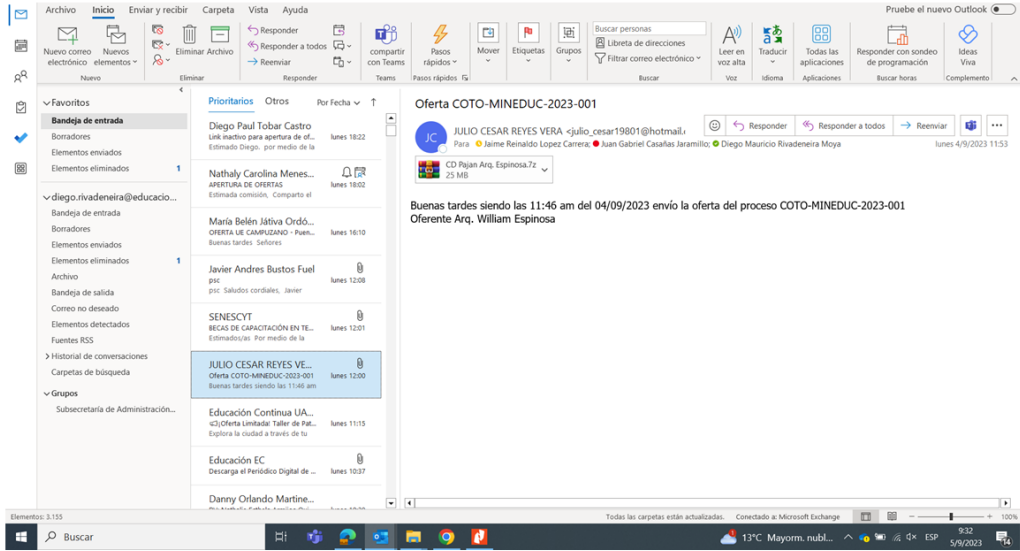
Archivo Inicio Enviar y recibir Carpeta Vista Ayuda

Pruebe el nuevo Outlook

Nuevo correo electrónico Nuevos elementos
Nuevo

Eliminar Archivo
Eliminar

Responder Responder a todos Reenviar
Responder

compartir con Teams
Teams

Pasos rápidos
Pasos rápidos

Mover Etiquetas Grupos

Buscar personas
Libreta de direcciones
Filtrar correo electrónico
Buscar

Leer en voz alta
Voz

Traducir
Idioma

Todas las aplicaciones
Aplicaciones

Responder con sondeo de programación
Buscar horas

Ideas Viva
Complemento

Favoritos
Bandeja de entrada
Borradores
Elementos enviados
Elementos eliminados 1

diego.rivadeneira@educacio...
Bandeja de entrada
Borradores
Elementos enviados
Elementos eliminados 1
Archivo
Bandeja de salida
Correo no deseado
Elementos detectados
Fuentes RSS
Historial de conversaciones
Carpetas de búsqueda

Grupos
Subsecretaría de Administración...

Prioritarios Otros Por Fecha

Diego Paul Tobar Castro
Link inactivo para apertura de of... lunes 18:22
Estimado Diego. por medio de la

Nathaly Carolina Menes...
APERTURA DE OFERTAS lunes 18:02
Estimada comisión, Comparto el

María Belén Játiva Ordó...
OFERTA UE CAMPUZANO - Puen... lunes 16:10
Buenas tardes Señores

Javier Andres Bustos Fuel
psc lunes 12:08
psc Saludos cordiales, Javier

SENESCYT
BECAS DE CAPACITACIÓN EN TE... lunes 12:01
Estimados/as Por medio de la

JULIO CESAR REYES VE...
Oferta COTO-MINEDUC-2023-001 lunes 12:00
Buenas tardes siendo las 11:46 am

Educación Continua UA...
Oferta Limitada! Taller de Pat... lunes 11:15
Explora la ciudad a través de tu

Educación EC
Descarga el Periódico Digital de ... lunes 10:37

Danny Orlando Martine...

Oferta COTO-MINEDUC-2023-001

JC JULIO CESAR REYES VERA <julio_cesar19801@hotmail.
Para Jaime Reinaldo Lopez Carrera; Juan Gabriel Casañas Jaramillo; Diego Mauricio Rivadeneira Moya

Responder Responder a todos Reenviar
lunes 4/9/2023 11:53

CD Pajan Arq. Espinosa.7z
25 MB

Buenas tardes siendo las 11:46 am del 04/09/2023 envío la oferta del proceso COTO-MINEDUC-2023-001
Oferente Arq. William Espinosa

Elementos: 3.155
Todas las carpetas están actualizadas. Conectado a: Microsoft Exchange
100%

Buscar
13°C Mayorm. nubl... ESP 9:32 5/9/2023